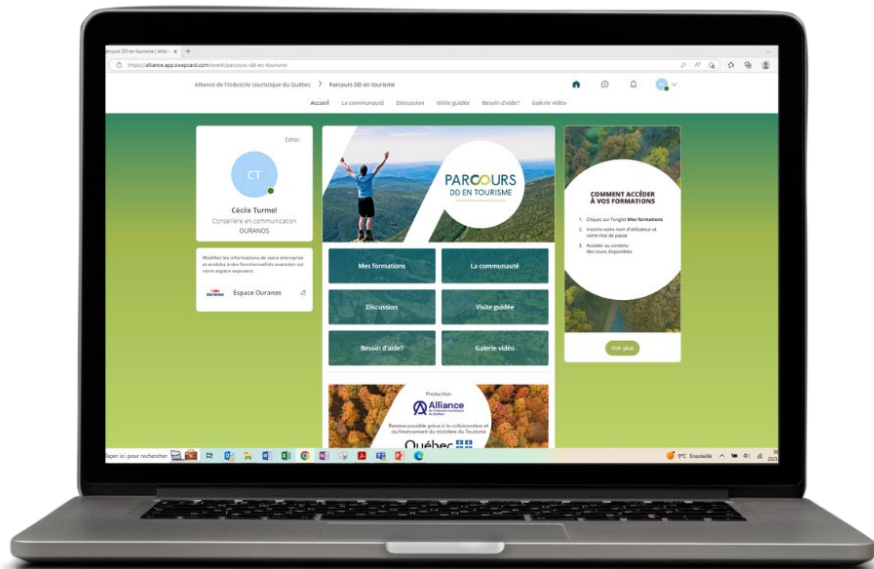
arcours DD en tourisme | Allia ×

https://alliance.app.swapcard.com/event/parcours-dd-en-tourisme

Alliance de l'industrie touristique du Québec > Parcours DD en tourisme

Accueil La communauté Discussion Visite guidée Besoin d'aide? Galerie vidéo

Éditer

CT

Cécile Turmel
Conseillère en communication
OURANOS

Modifiez les informations de votre entreprise et accédez à des fonctionnalités avancées sur votre espace exposant.

ouranos Espace Ouranos

PARCOURS
DD EN TOURISME

Mes formations
La communauté
Discussion
Visite guidée
Besoin d'aide?
Galerie vidéo

Production

Alliance

Rendue possible grâce à la collaboration et au financement du ministère du Tourisme

Québec

COMMENT ACCÉDER À VOS FORMATIONS

1. Cliquez sur l'onglet Mes formations
2. Inscrire votre nom d'utilisateur et votre mot de passe
3. Accéder au contenu des cours disponibles

Voir plus

Taper ici pour rechercher

3°C Ensoleillé